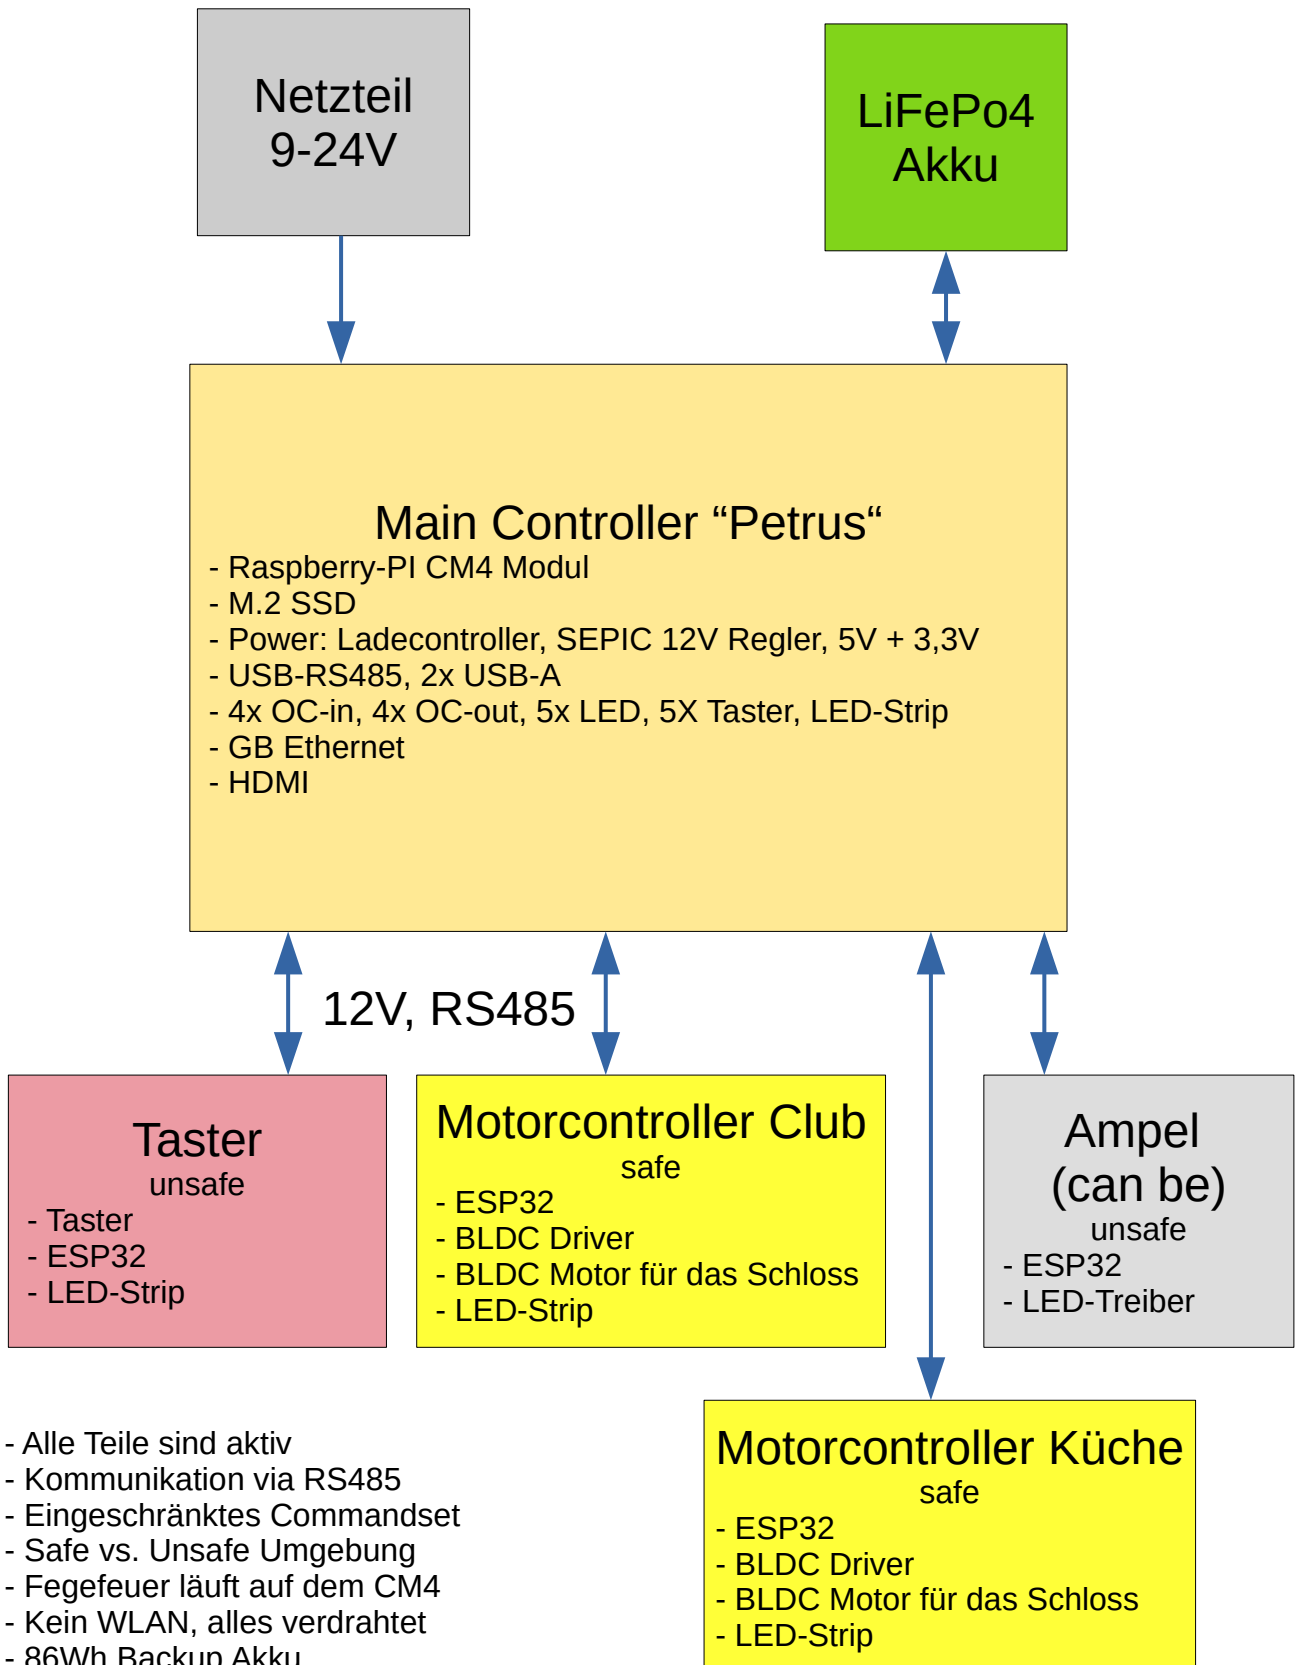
Netzteil
9-24V

LiFePo4
Akku

Main Controller “Petrus“
- Raspberry-PI CM4 Modul
- M.2 SSD
- Power: Ladecontroller, SEPIC 12V Regler, 5V + 3,3V
- USB-RS485, 2x USB-A
- 4x OC-in, 4x OC-out, 5x LED, 5X Taster, LED-Strip
- GB Ethernet
- HDMI

12V, RS485

Taster
unsafe
- Taster
- ESP32
- LED-Strip

Motorcontroller Club
safe
- ESP32
- BLDC Driver
- BLDC Motor für das Schloss
- LED-Strip

Ampel
(can be)
unsafe
- ESP32
- LED-Treiber

- Alle Teile sind aktiv
- Kommunikation via RS485
- Eingeschränktes Commandset
- Safe vs. Unsafe Umgebung
- Fegefeuer läuft auf dem CM4
- Kein WLAN, alles verdrahtet
- 86Wh Backup Akku

Motorcontroller Küche
safe
- ESP32
- BLDC Driver
- BLDC Motor für das Schloss
- LED-Strip